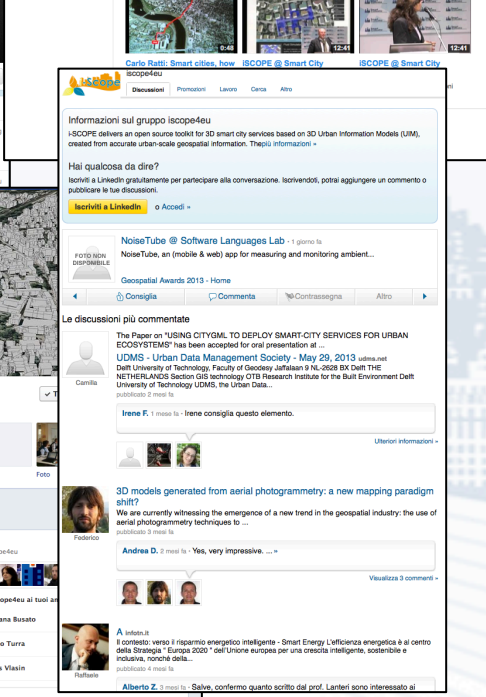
0:48 12:41 12:41

Carlo Ratti: Smart cities, how iSCOPE @ Smart City iSCOPE @ Smart City

iSCOPE

iscope4eu

Discussioni Promozioni Lavoro Cerca Altro

Informazioni sul gruppo iscope4eu

i-SCOPE delivers an open source toolkit for 3D smart city services based on 3D Urban Information Models (UIM), created from accurate urban-scale geospatial information. The più informazioni »

Hai qualcosa da dire?

Iscriviti a LinkedIn gratuitamente per partecipare alla conversazione. Iscrivendoti, potrai aggiungere un commento o pubblicare le tue discussioni.

Iscriviti a LinkedIn o Accedi »

FOTO NON DISPONIBILE

NoiseTube @ Software Languages Lab · 1 giorno fa

NoiseTube, an (mobile & web) app for measuring and monitoring ambient...

Geospatial Awards 2013 - Home

Consiglia Commenta Contrassegna Altro

Le discussioni più commentate

The Paper on "USING CITYGML TO DEPLOY SMART-CITY SERVICES FOR URBAN ECOSYSTEMS" has been accepted for oral presentation at ...

UDMS - Urban Data Management Society - May 29, 2013 udms.net

Delft University of Technology, Faculty of Geodesy Jaffalaan 9 NL-2628 BX Delft THE NETHERLANDS Section GIS technology OTB Research Institute for the Built Environment Delft University of Technology UDMS, the Urban Data...

Camilla

pubblicato 2 mesi fa

Irene F. 1 mese fa · Irene consiglia questo elemento.

Ulteriori informazioni »

3D models generated from aerial photogrammetry: a new mapping paradigm shift?

We are currently witnessing the emergence of a new trend in the geospatial industry: the use of aerial photogrammetry techniques to ...

Federico

pubblicato 3 mesi fa

Andrea D. 2 mesi fa · Yes, very impressive. ... »

Visualizza 3 commenti »

A infoin.it

Il contesto: verso il risparmio energetico intelligente - Smart Energy L'efficienza energetica è al centro della Strategia " Europa 2020 " dell'Unione europea per una crescita intelligente, sostenibile e inclusiva, nonché della...

Raffaele

pubblicato 4 mesi fa

Alberto Z. 3 mesi fa · Salve, confermo quanto scritto dal prof. Lanteri sono interessato ai

Foto

ope4eu

ope4eu ai tuoi an

na Busato

o Turra

s Vlasin